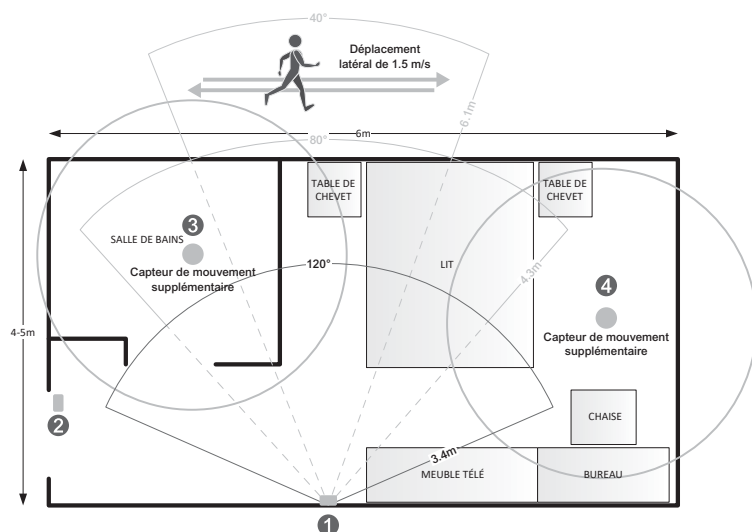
40°

Déplacement latéral de 1.5 m/s

6.1m

6m

80°

TABLE DE CHEVET

TABLE DE CHEVET

3

SALLE DE BAINS

Capteur de mouvement supplémentaire

120°

LIT

4.3m

4

Capteur de mouvement supplémentaire

4-5m

2

CHAISE

3.4m

MEUBLE TÉLÉ

BUREAU

1